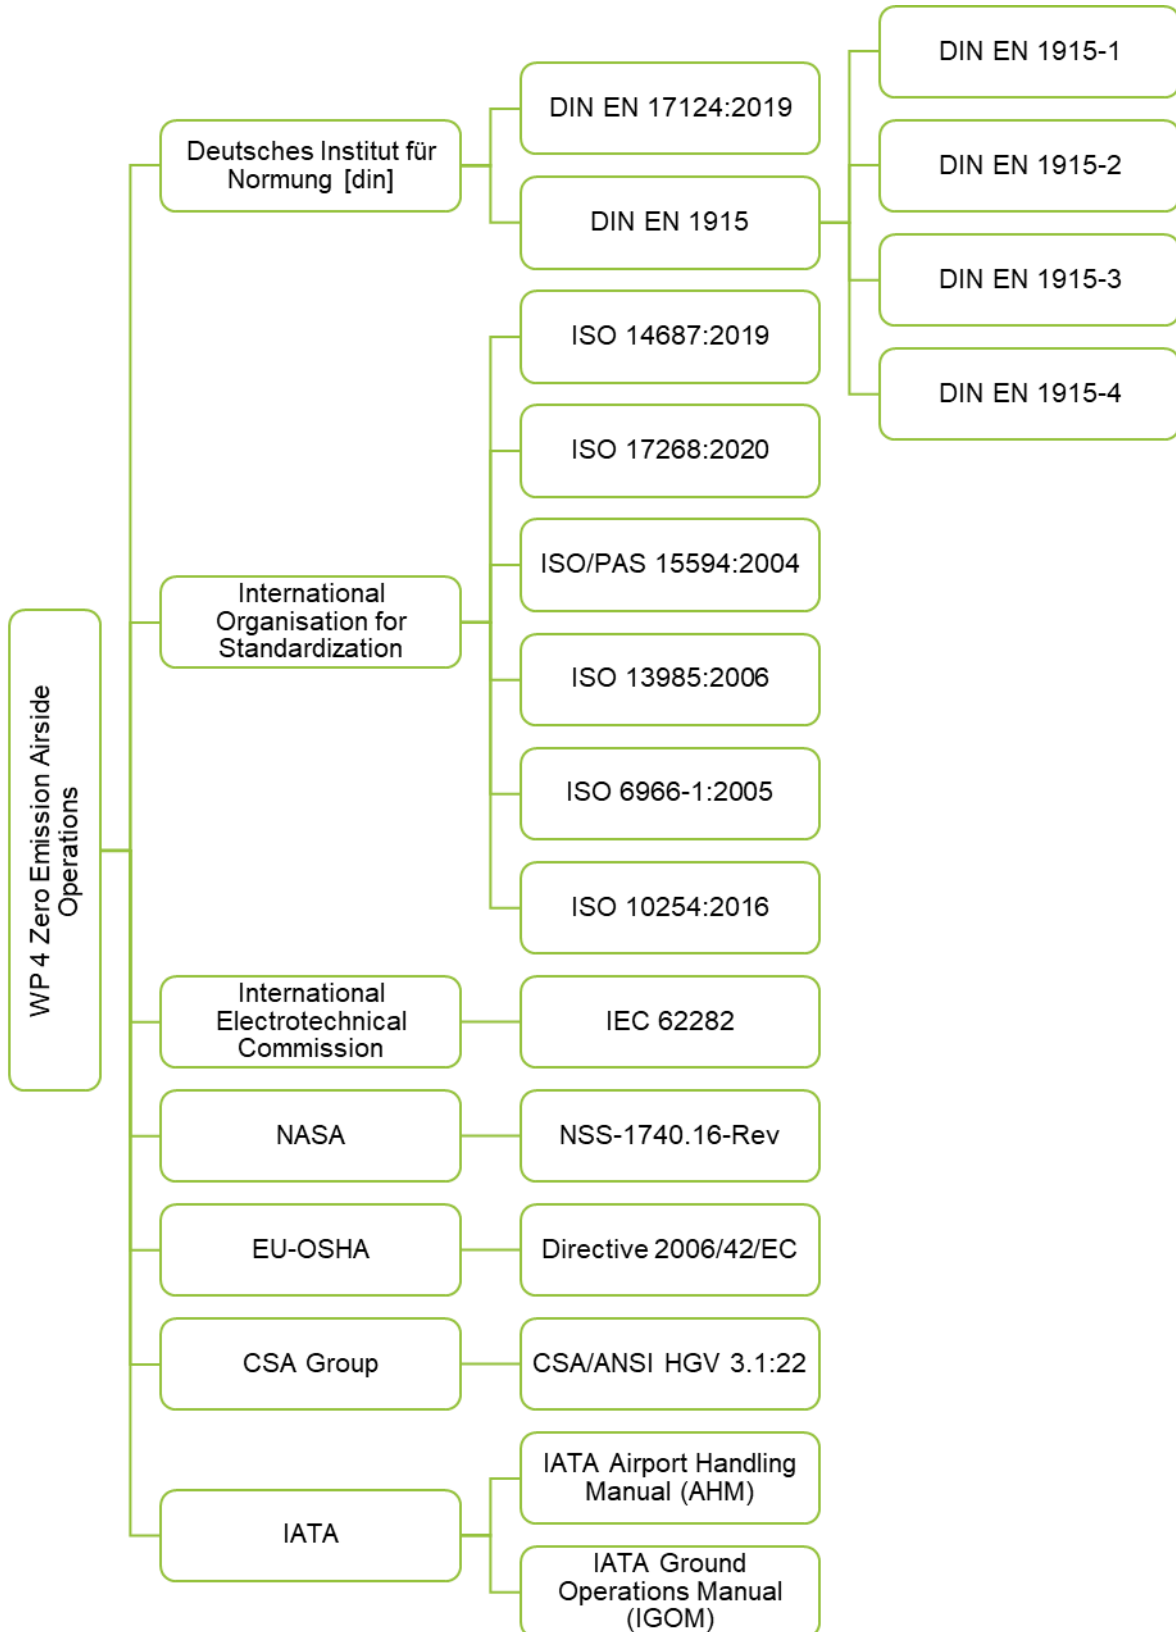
WP 4 Zero Emission Airside Operations

Deutsches Institut für Normung [din]

DIN EN 17124:2019

DIN EN 1915

DIN EN 1915-1

DIN EN 1915-2

DIN EN 1915-3

DIN EN 1915-4

International Organisation for Standardization

ISO 14687:2019

ISO 17268:2020

ISO/PAS 15594:2004

ISO 13985:2006

ISO 6966-1:2005

ISO 10254:2016

International Electrotechnical Commission

IEC 62282

NASA

NSS-1740.16-Rev

EU-OSHA

Directive 2006/42/EC

CSA Group

CSA/ANSI HGV 3.1:22

IATA

IATA Airport Handling Manual (AHM)

IATA Ground Operations Manual (IGOM)